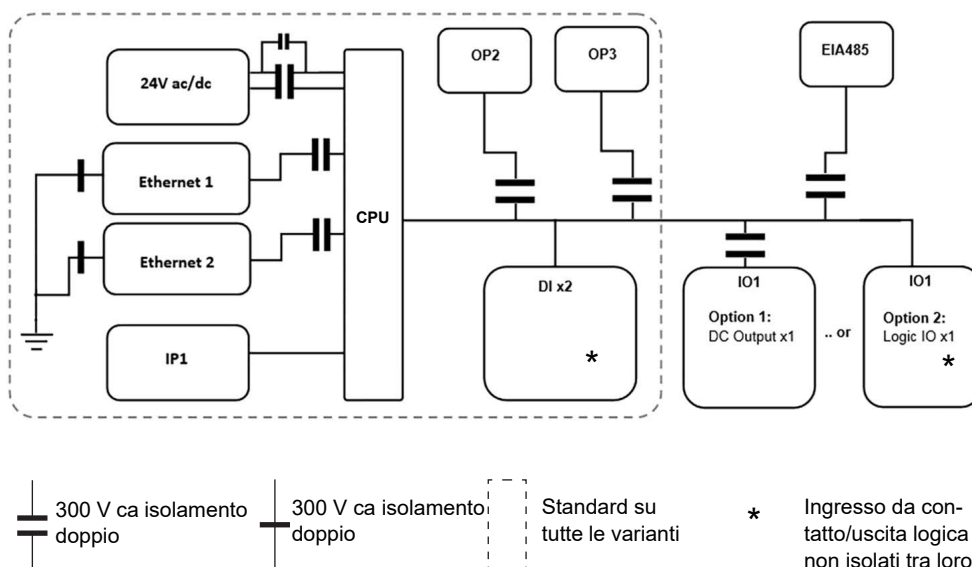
24V ac/dc

Ethernet 1

Ethernet 2

IP1

CPU

OP2

OP3

EIA485

DI x2

*

IO1

Option 1:
DC Output x1

.. or

IO1

Option 2:
Logic IO x1

*

300 V ca isolamento doppio

300 V ca isolamento doppio

Standard su tutte le varianti

*

Ingresso da contatto/uscita logica non isolati tra loro